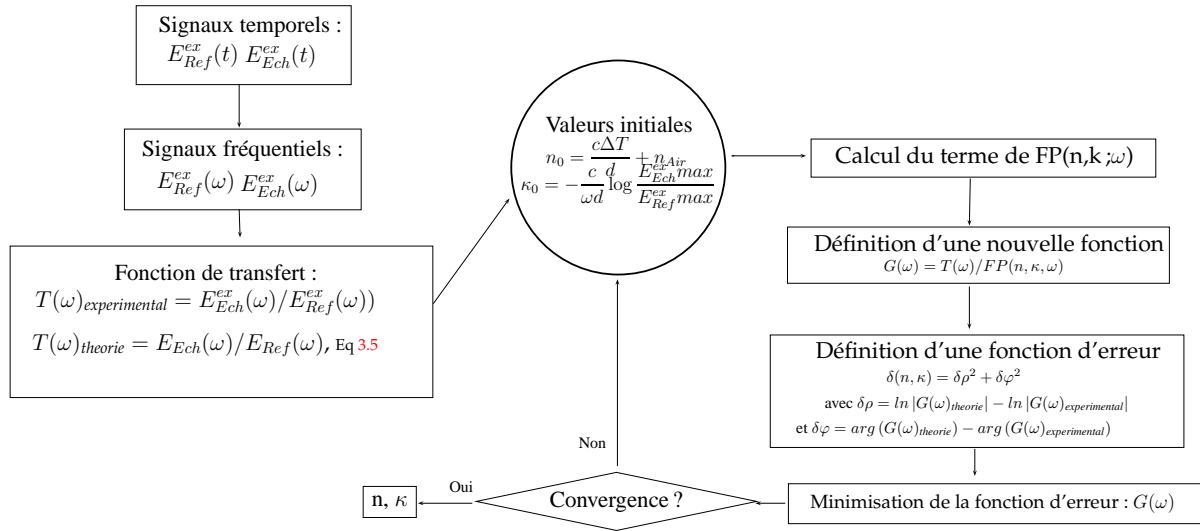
Signaux temporels :
$E_{Ref}^{ex}(t)\ E_{Ech}^{ex}(t)$

Signaux fréquentiels :
$E_{Ref}^{ex}(\omega)\ E_{Ech}^{ex}(\omega)$

Fonction de transfert :
$T(\omega)_{experimental} = E_{Ech}^{ex}(\omega)/E_{Ref}^{ex}(\omega))$
$T(\omega)_{theorie} = E_{Ech}(\omega)/E_{Ref}(\omega)$, Eq 3.5

Valeurs initiales
$n_0 = \frac{c\Delta T}{d} + n_{Air}$
$\kappa_0 = -\frac{c}{\omega d}\log\frac{E_{Ech}^{ex}max}{E_{Ref}^{ex}max}$

Calcul du terme de FP(n,k ;$\omega$)

Définition d'une nouvelle fonction
$G(\omega) = T(\omega)/FP(n, \kappa, \omega)$

Définition d'une fonction d'erreur
$\delta(n, \kappa) = \delta\rho^2 + \delta\varphi^2$
avec $\delta\rho = ln\,|G(\omega)_{theorie}| - ln\,|G(\omega)_{experimental}|$
et $\delta\varphi = arg\,(G(\omega)_{theorie}) - arg\,(G(\omega)_{experimental})$

Non

Oui

n, $\kappa$

Convergence ?

Minimisation de la fonction d'erreur : $G(\omega)$